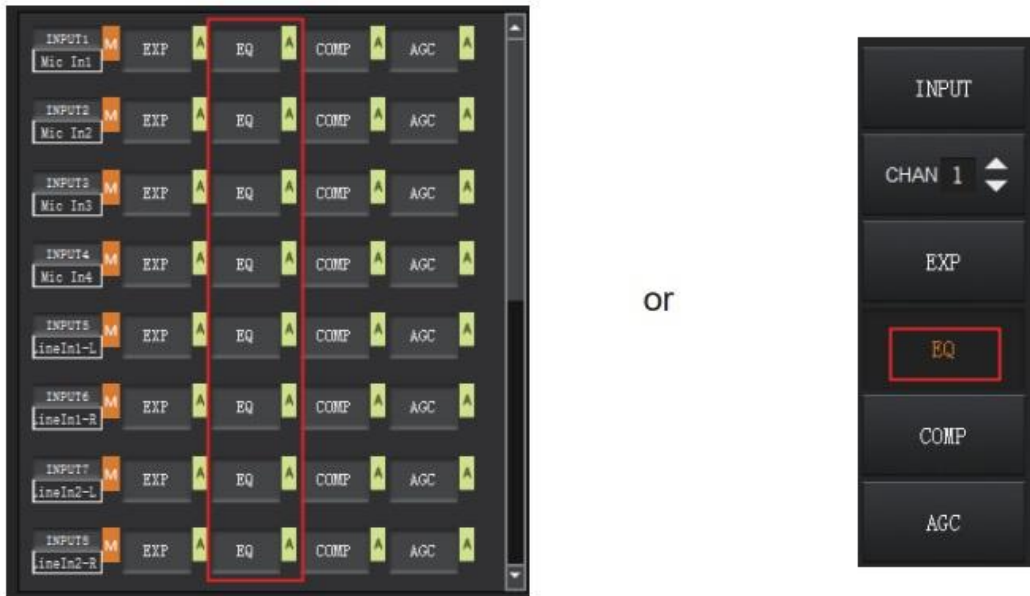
| | | | | | | | | |
|---|---|---|---|---|---|---|---|---|
| INPUT1 Mic In1 | M | EXP | A | EQ | A | COMP | A | AGC | A |
| INPUT2 Mic In2 | M | EXP | A | EQ | A | COMP | A | AGC | A |
| INPUT3 Mic In3 | M | EXP | A | EQ | A | COMP | A | AGC | A |
| INPUT4 Mic In4 | M | EXP | A | EQ | A | COMP | A | AGC | A |
| INPUT5 ineIn1-L | M | EXP | A | EQ | A | COMP | A | AGC | A |
| INPUT6 ineIn1-R | M | EXP | A | EQ | A | COMP | A | AGC | A |
| INPUT7 ineIn2-L | M | EXP | A | EQ | A | COMP | A | AGC | A |
| INPUT8 ineIn2-R | M | EXP | A | EQ | A | COMP | A | AGC | A |

or

INPUT
CHAN 1
EXP
EQ
COMP
AGC